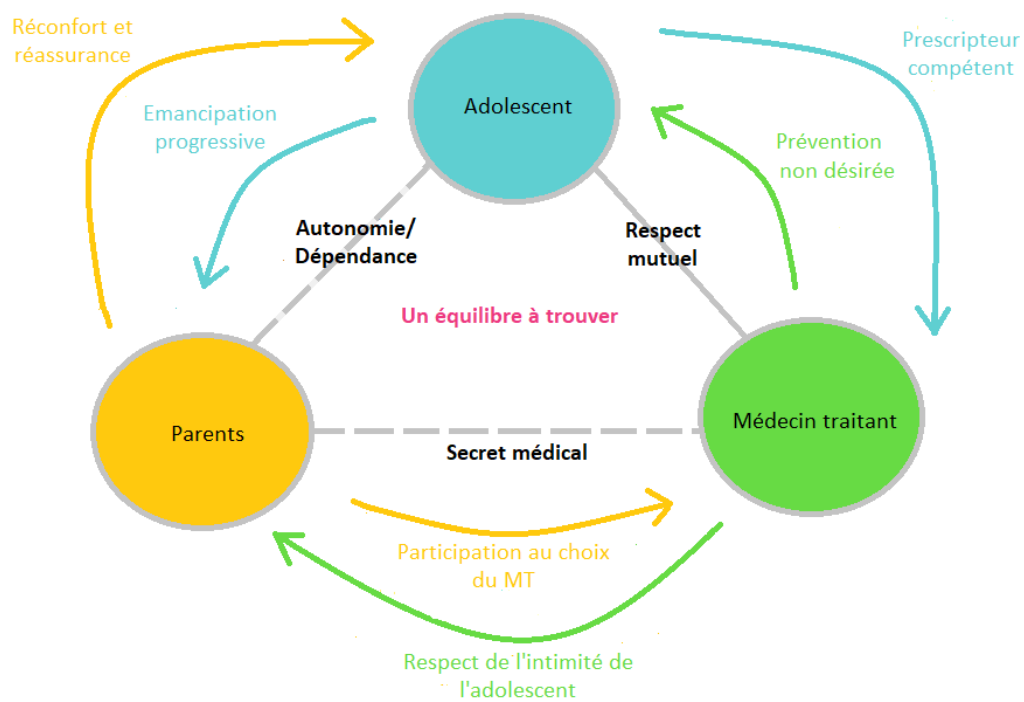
Réconfort et réassurance

Adolescent

Prescripteur compétent

Emancipation progressive

Prévention non désirée

Autonomie/ Dépendance

Respect mutuel

Un équilibre à trouver

Parents

Médecin traitant

Secret médical

Participation au choix du MT

Respect de l'intimité de l'adolescent